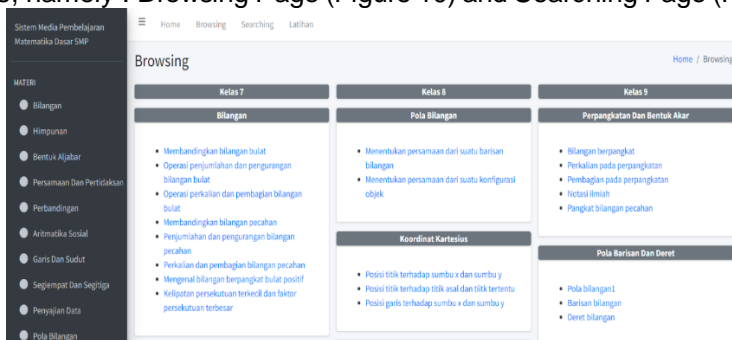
s, namely : Browsing Page (Figure 10) and Searching Page (F

Sistem Media Pembelajaran Matematika Dasar SMP

≡ Home Browsing Searching Latihan

MATERI

Bilangan

Himpunan

Bentuk Aljabar

Persamaan Dan Pertidaksa

Perbandingan

Aritmatika Sosial

Garis Dan Sudut

Segiempat Dan Segitiga

Penyajian Data

Pola Bilangan

Browsing

Home / Browsing

Kelas 7

Bilangan

- Membandingkan bilangan bulat
- Operasi penjumlahan dan pengurangan bilangan bulat
- Operasi perkalian dan pembagian bilangan bulat
- Membandingkan bilangan pecahan
- Penjumlahan dan pengurangan bilangan pecahan
- Perkalian dan pembagian bilangan pecahan
- Mengenal bilangan berpangkat bulat positif
- Kelipatan persekutuan terkecil dan faktor persekutuan terbesar

Kelas 8

Pola Bilangan

- Menentukan persamaan dari suatu barisan bilangan
- Menentukan persamaan dari suatu konfigurasi objek

Koordinat Kartesius

- Posisi titik terhadap sumbu x dan sumbu y
- Posisi titik terhadap titik asal dan titik tertentu
- Posisi garis terhadap sumbu x dan sumbu y

Kelas 9

Perpangkatan Dan Bentuk Akar

- Bilangan berpangkat
- Perkalian pada perpangkatan
- Pembagian pada perpangkatan
- Notasi ilmiah
- Pangkat bilangan pecahan

Pola Barisan Dan Deret

- Pola bilangan1
- Barisan bilangan
- Deret bilangan